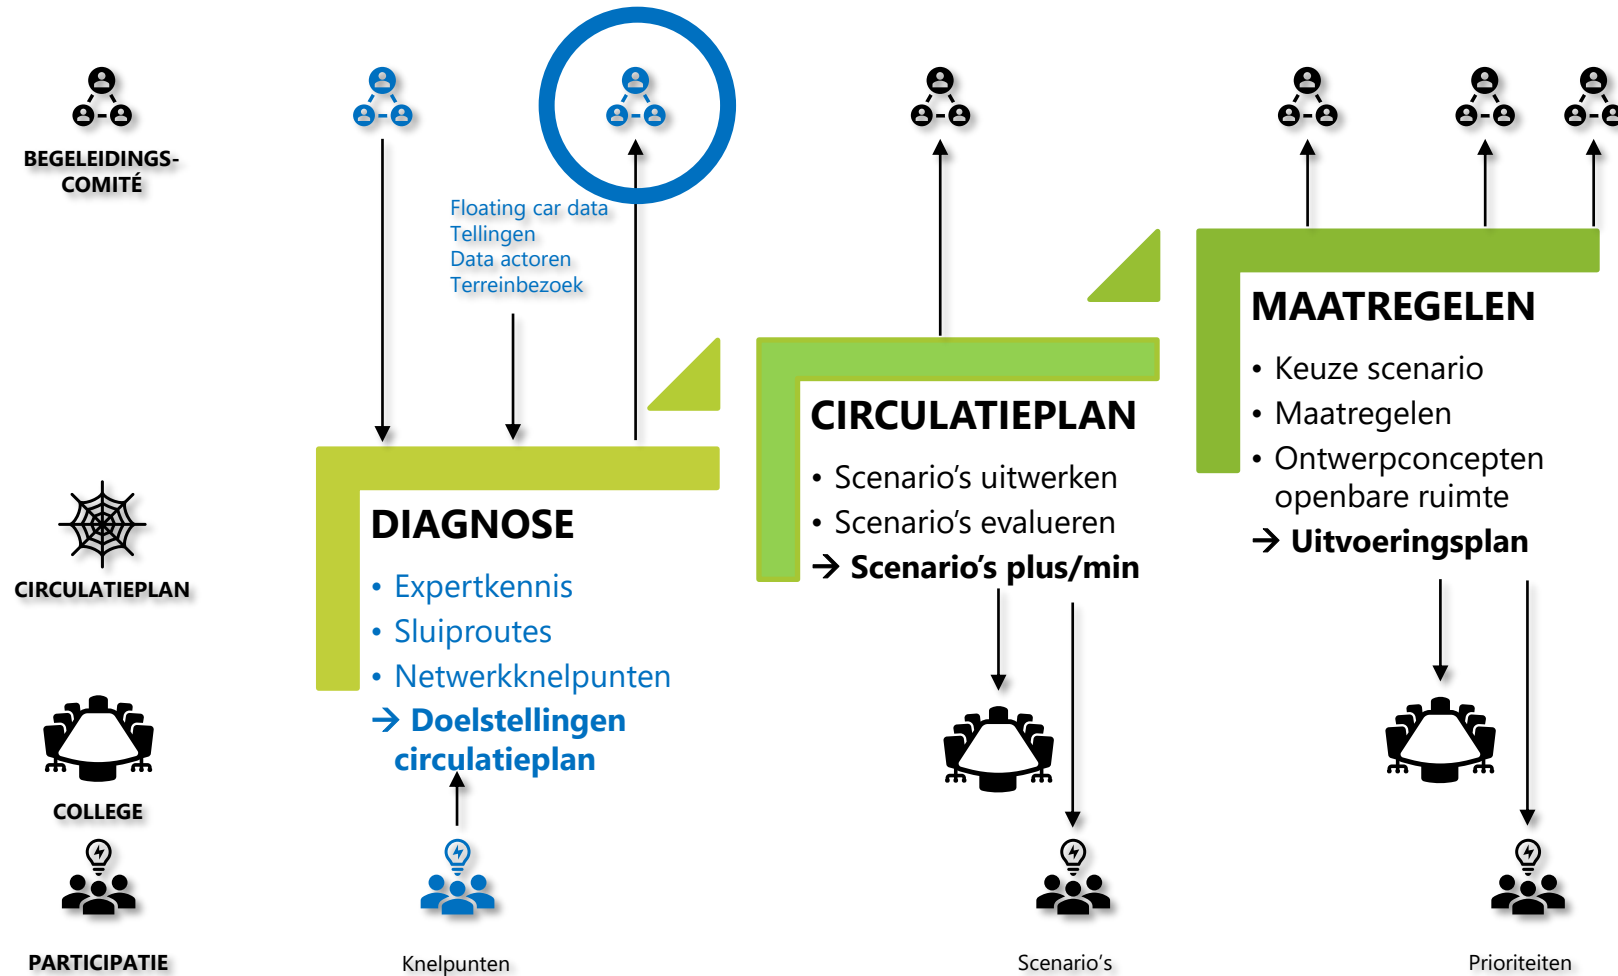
BEGELEIDINGS-COMITÉ

Floating car data
Tellingen
Data actoren
Terreinbezoek

MAATREGELEN
• Keuze scenario
• Maatregelen
• Ontwerpconcepten openbare ruimte
→ Uitvoeringsplan

CIRCULATIEPLAN
• Scenario's uitwerken
• Scenario's evalueren
→ Scenario's plus/min

DIAGNOSE
• Expertkennis
• Sluiproutes
• Netwerkknelpunten
→ Doelstellingen circulatieplan

CIRCULATIEPLAN

COLLEGE

PARTICIPATIE

Knelpunten

Scenario's

Prioriteiten